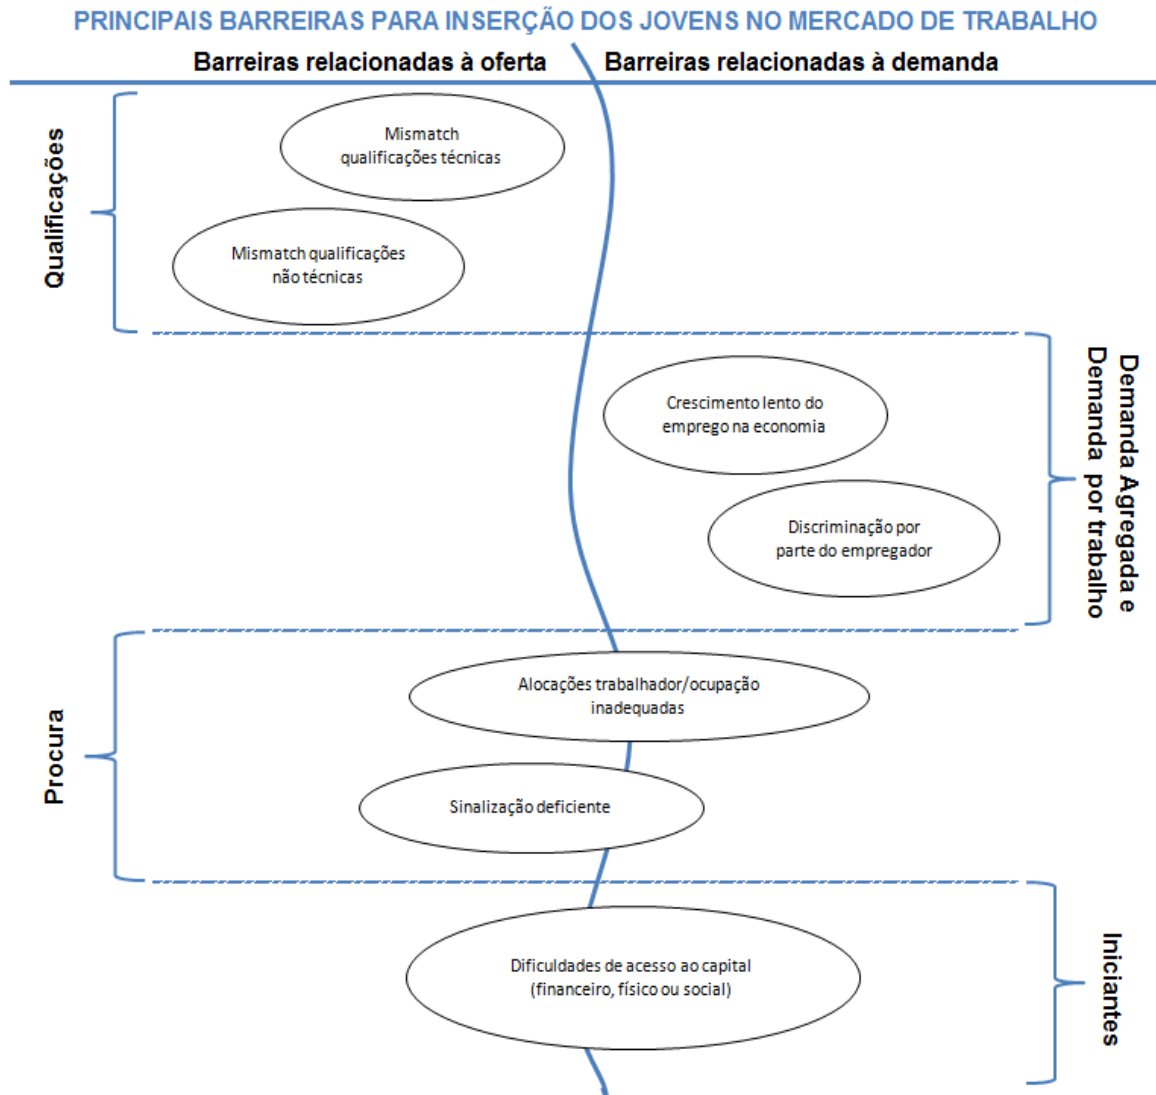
PRINCIPAIS BARREIRAS PARA INSERÇÃO DOS JOVENS NO MERCADO DE TRABALHO

Barreiras relacionadas à oferta

Barreiras relacionadas à demanda

Qualificações

Mismatch qualificações técnicas

Mismatch qualificações não técnicas

Demanda Agregada e Demanda por trabalho

Crescimento lento do emprego na economia

Discriminação por parte do empregador

Procura

Alocações trabalhador/ocupação inadequadas

Sinalização deficiente

Iniciantes

Dificuldades de acesso ao capital (financeiro, físico ou social)